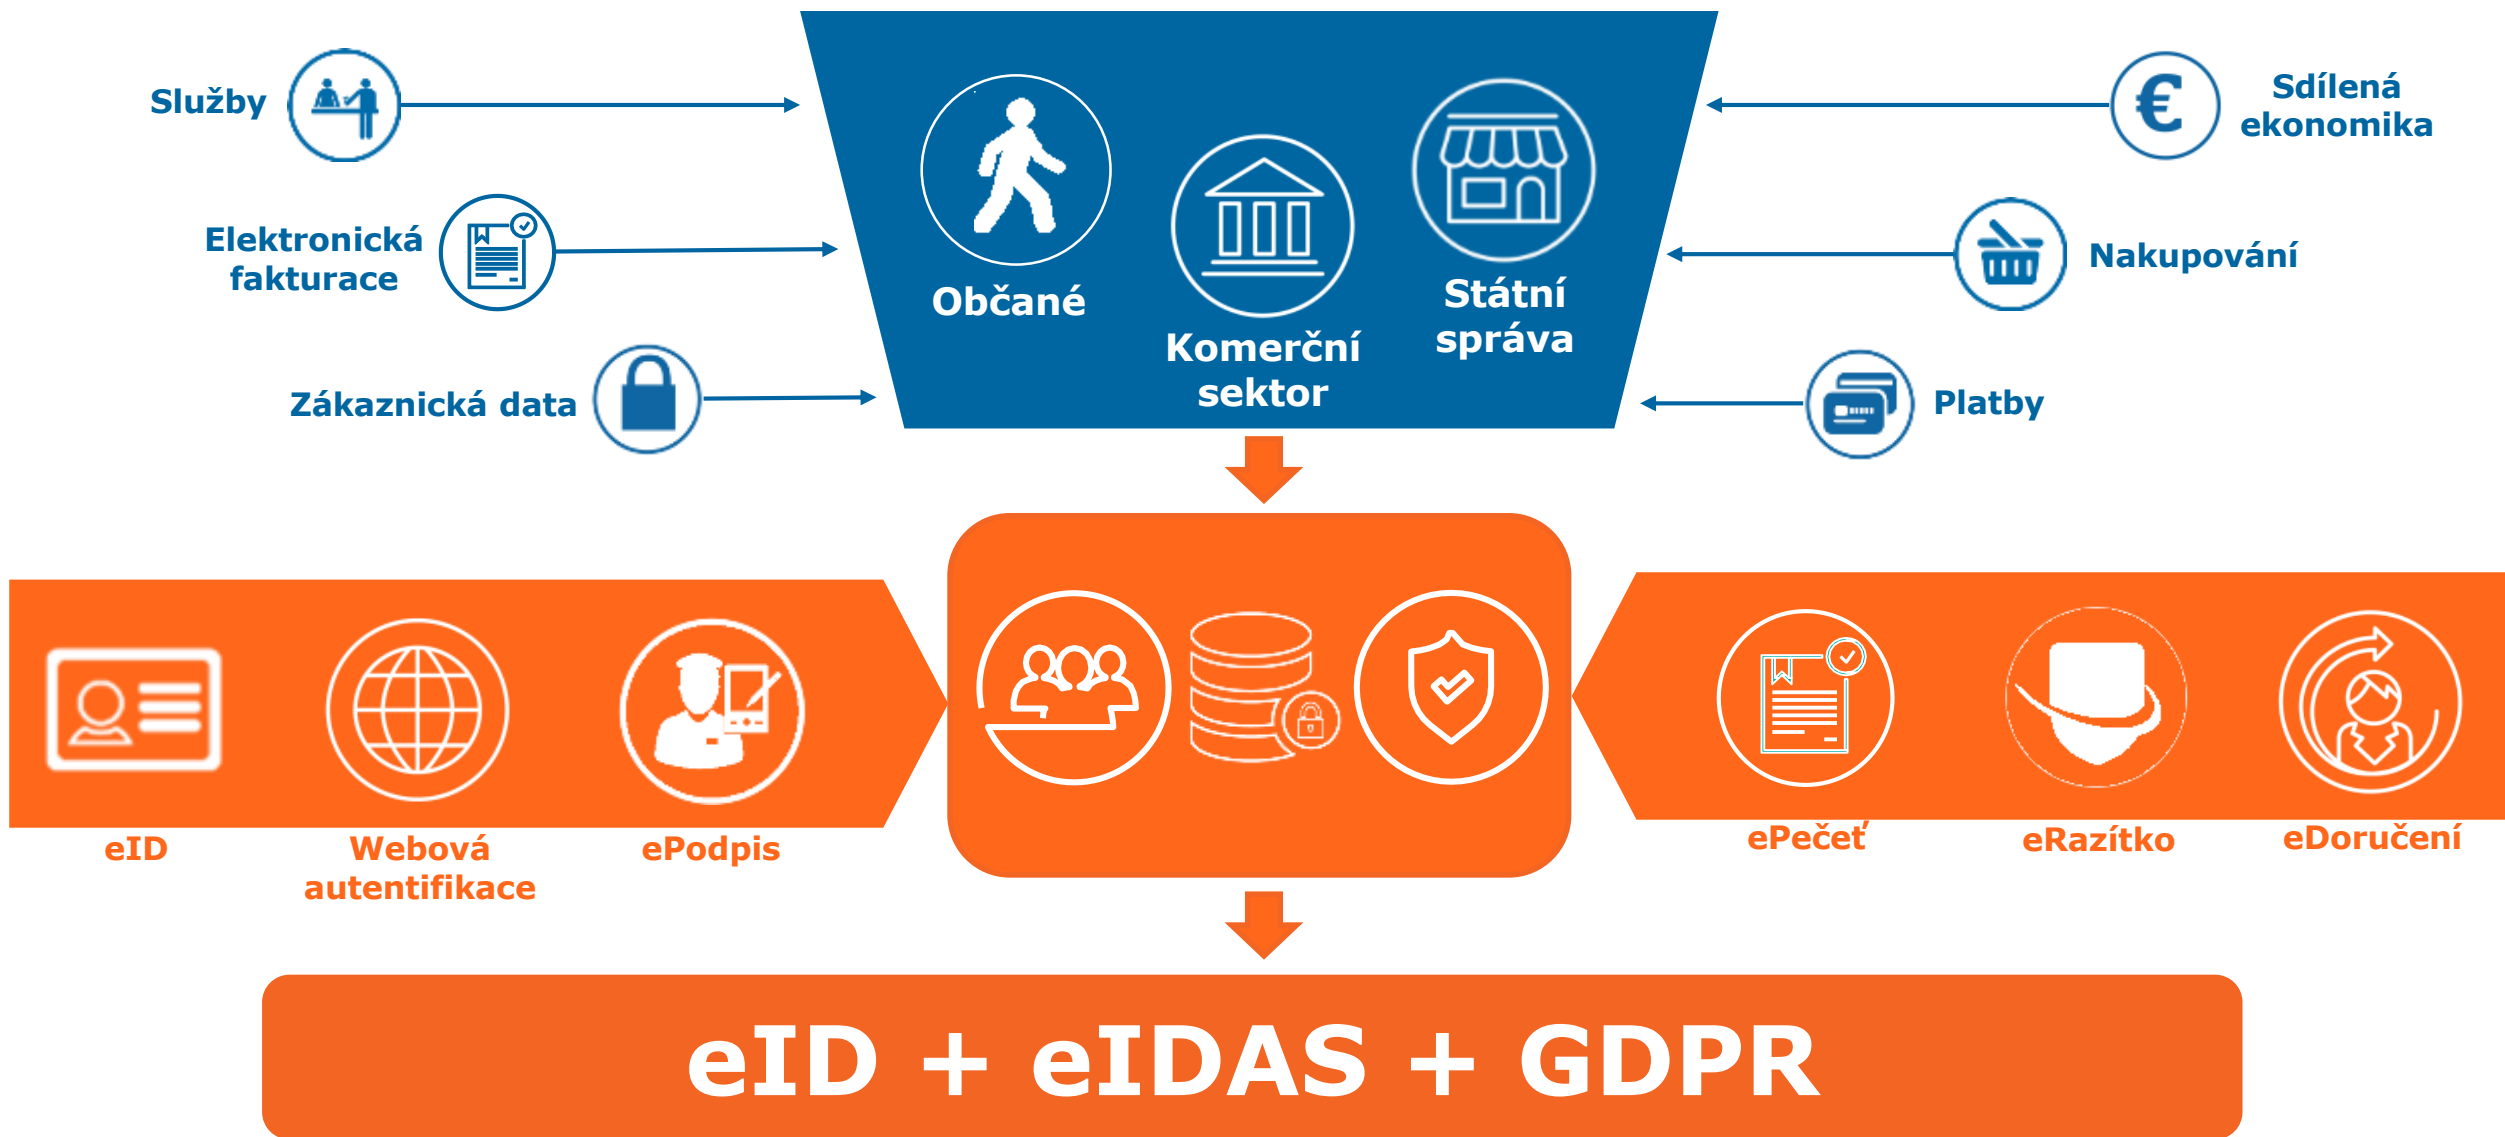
Služby

Elektronická fakturace

Zákaznická data

Občané

Komerční sektor

Státní správa

Sdílená ekonomika

Nakupování

Platby

eID

Webová autentifikace

ePodpis

ePečeť

eRazítko

eDoručení

eID + eIDAS + GDPR